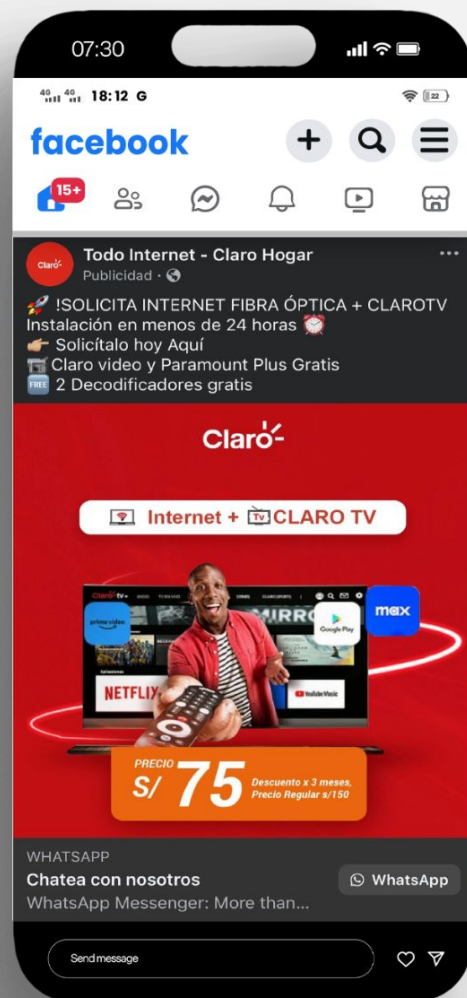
07:30

18:12 G

22

facebook

15+

Todo Internet - Claro Hogar
Publicidad ·

Claro

🚀 !SOLICITA INTERNET FIBRA ÓPTICA + CLAROTV
Instalación en menos de 24 horas ⏰
👉 Solicítalo hoy Aquí
📺 Claro video y Paramount Plus Gratis
🆓 2 Decodificadores gratis

Claro

Internet + TV CLARO TV

claro tv+

prime video

MIRRO

Google Play

max

NETFLIX

YouTube Music

PRECIO
S/ 75
Descuento x 3 meses, Precio Regular s/150

WHATSAPP
Chatea con nosotros
WhatsApp Messenger: More than...

WhatsApp

Send message